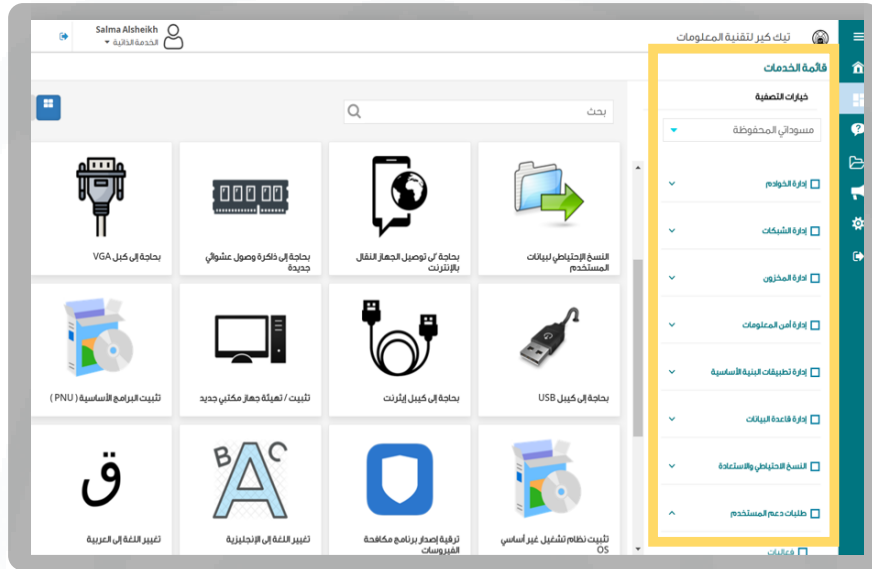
Salma Alsheikh
الخدمة الذاتية

تيك كير لتقنية المعلومات

قائمة الخدمات

خيارات التصفية

مسوداتي المحفوظة

إدارة الخوادم

إدارة الشبكات

إدارة المخزون

إدارة أمن المعلومات

إدارة تطبيقات البنية الأساسية

إدارة قاعدة البيانات

النسخ الاحتياطي والاستعادة

طلبات دعم المستخدم

فعاليات

بحث

النسخ الإحتياطي لبيانات المستخدم

بحاجة ل توصيل الجهاز النقال بالإنترنت

بحاجة إلى ذاكرة وصول عشوائي جديدة

بحاجة إلى كبل VGA

بحاجة إلى كيبل USB

بحاجة إلى كيبل إيثرنت

تثبيت / تهيئة جهاز مكتبي جديد

تثبيت البرامج الأساسية ( PNU )

تثبيت نظام تشغيل غير أساسي OS

ترقية إصدار برنامج مكافحة الفيروسات

تغيير اللغة إلى الإنجليزية

تغيير اللغة إلى العربية

ق

A B C